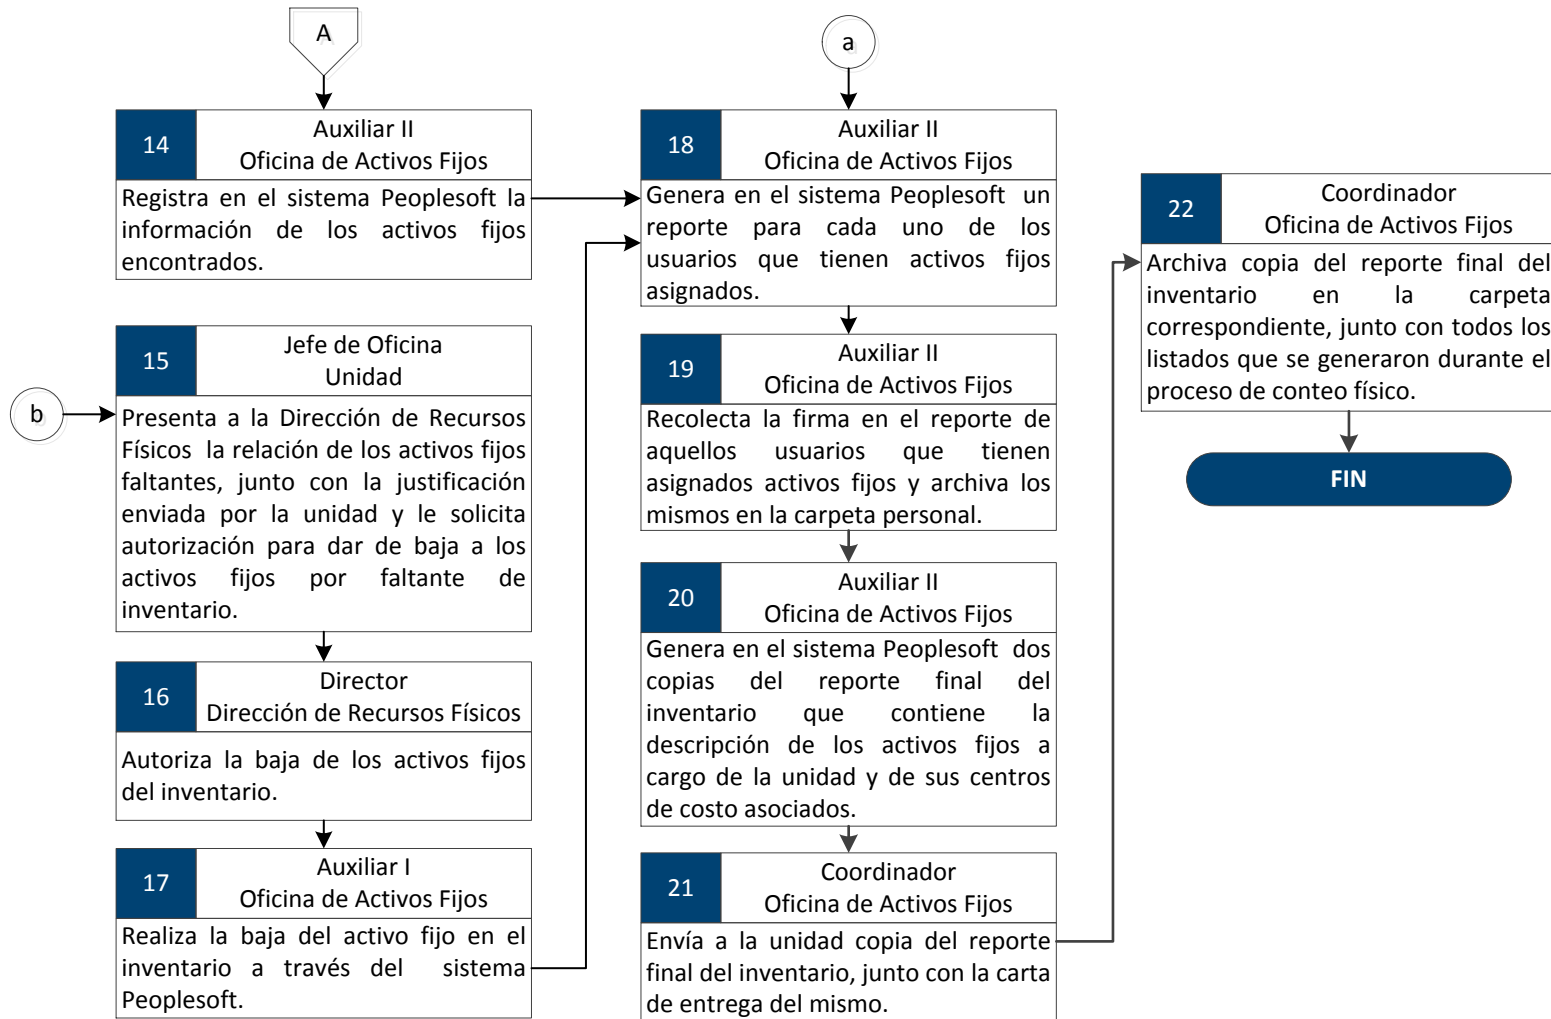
A

14
Auxiliar II
Oficina de Activos Fijos
Registra en el sistema Peoplesoft la información de los activos fijos encontrados.

b

15
Jefe de Oficina
Unidad
Presenta a la Dirección de Recursos Físicos la relación de los activos fijos faltantes, junto con la justificación enviada por la unidad y le solicita autorización para dar de baja a los activos fijos por faltante de inventario.

16
Director
Dirección de Recursos Físicos
Autoriza la baja de los activos fijos del inventario.

17
Auxiliar I
Oficina de Activos Fijos
Realiza la baja del activo fijo en el inventario a través del sistema Peoplesoft.

a

18
Auxiliar II
Oficina de Activos Fijos
Genera en el sistema Peoplesoft un reporte para cada uno de los usuarios que tienen activos fijos asignados.

19
Auxiliar II
Oficina de Activos Fijos
Recolecta la firma en el reporte de aquellos usuarios que tienen asignados activos fijos y archiva los mismos en la carpeta personal.

20
Auxiliar II
Oficina de Activos Fijos
Genera en el sistema Peoplesoft dos copias del reporte final del inventario que contiene la descripción de los activos fijos a cargo de la unidad y de sus centros de costo asociados.

21
Coordinador
Oficina de Activos Fijos
Envía a la unidad copia del reporte final del inventario, junto con la carta de entrega del mismo.

22
Coordinador
Oficina de Activos Fijos
Archiva copia del reporte final del inventario en la carpeta correspondiente, junto con todos los listados que se generaron durante el proceso de conteo físico.

FIN